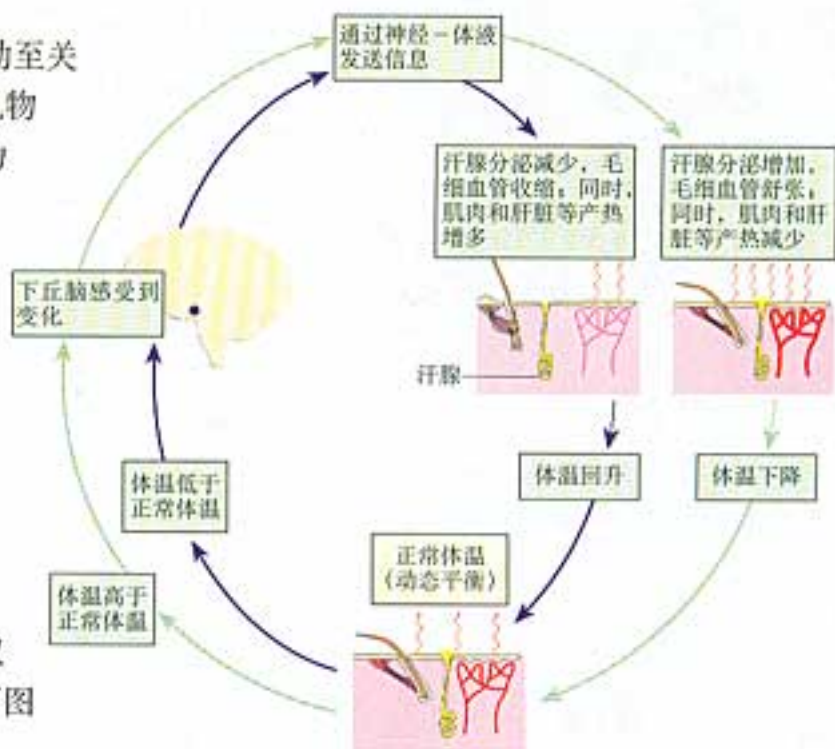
通过神经－体液发送信息

汗腺分泌减少，毛细血管收缩，同时，肌肉和肝脏等产热增多

汗腺分泌增加，毛细血管舒张，同时，肌肉和肝脏等产热减少

下丘脑感受到变化

汗腺

体温回升

体温下降

体温低于正常体温

正常体温（动态平衡）

体温高于正常体温

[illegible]物至关
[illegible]物
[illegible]图